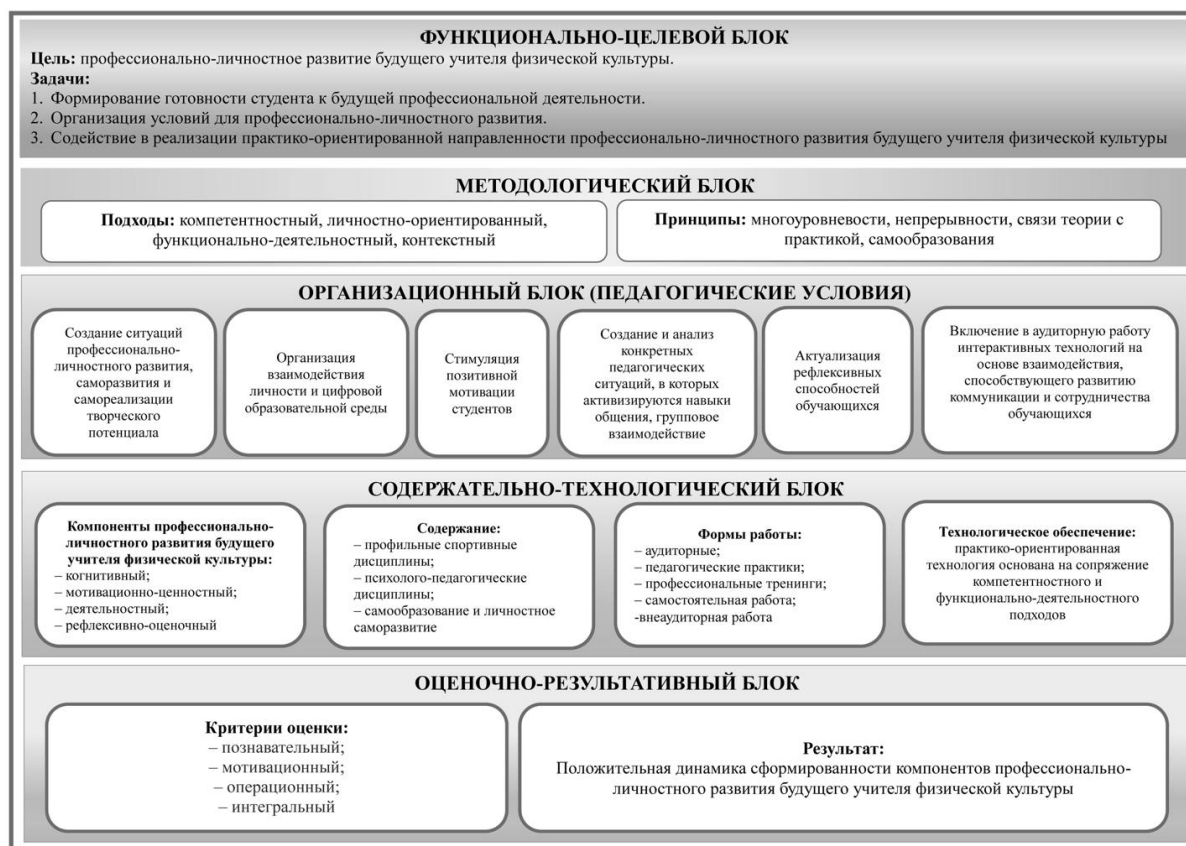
ФУНКЦИОНАЛЬНО-ЦЕЛЕВОЙ БЛОК

Цель: профессионально-личностное развитие будущего учителя физической культуры.

Задачи:

1. Формирование готовности студента к будущей профессиональной деятельности.
2. Организация условий для профессионально-личностного развития.
3. Содействие в реализации практико-ориентированной направленности профессионально-личностного развития будущего учителя физической культуры

МЕТОДОЛОГИЧЕСКИЙ БЛОК

Подходы: компетентностный, личностно-ориентированный, функционально-деятельностный, контекстный

Принципы: многоуровневости, непрерывности, связи теории с практикой, самообразования

ОРГАНИЗАЦИОННЫЙ БЛОК (ПЕДАГОГИЧЕСКИЕ УСЛОВИЯ)

Создание ситуаций профессионально-личностного развития, саморазвития и самореализации творческого потенциала

Организация взаимодействия личности и цифровой образовательной среды

Стимуляция позитивной мотивации студентов

Создание и анализ конкретных педагогических ситуаций, в которых активизируются навыки общения, групповое взаимодействие

Актуализация рефлексивных способностей обучающихся

Включение в аудиторную работу интерактивных технологий на основе взаимодействия, способствующего развитию коммуникации и сотрудничества обучающихся

СОДЕРЖАТЕЛЬНО-ТЕХНОЛОГИЧЕСКИЙ БЛОК

Компоненты профессионально-личностного развития будущего учителя физической культуры:
– когнитивный;
– мотивационно-ценностный;
– деятельностный;
– рефлексивно-оценочный

Содержание:
– профильные спортивные дисциплины;
– психолого-педагогические дисциплины;
– самообразование и личностное саморазвитие

Формы работы:
– аудиторные;
– педагогические практики;
– профессиональные тренинги;
– самостоятельная работа;
-внеаудиторная работа

Технологическое обеспечение: практико-ориентированная технология основана на сопряжение компетентностного и функционально-деятельностного подходов

ОЦЕНОЧНО-РЕЗУЛЬТАТИВНЫЙ БЛОК

Критерии оценки:
– познавательный;
– мотивационный;
– операционный;
– интегральный

Результат:
Положительная динамика сформированности компонентов профессионально-личностного развития будущего учителя физической культуры